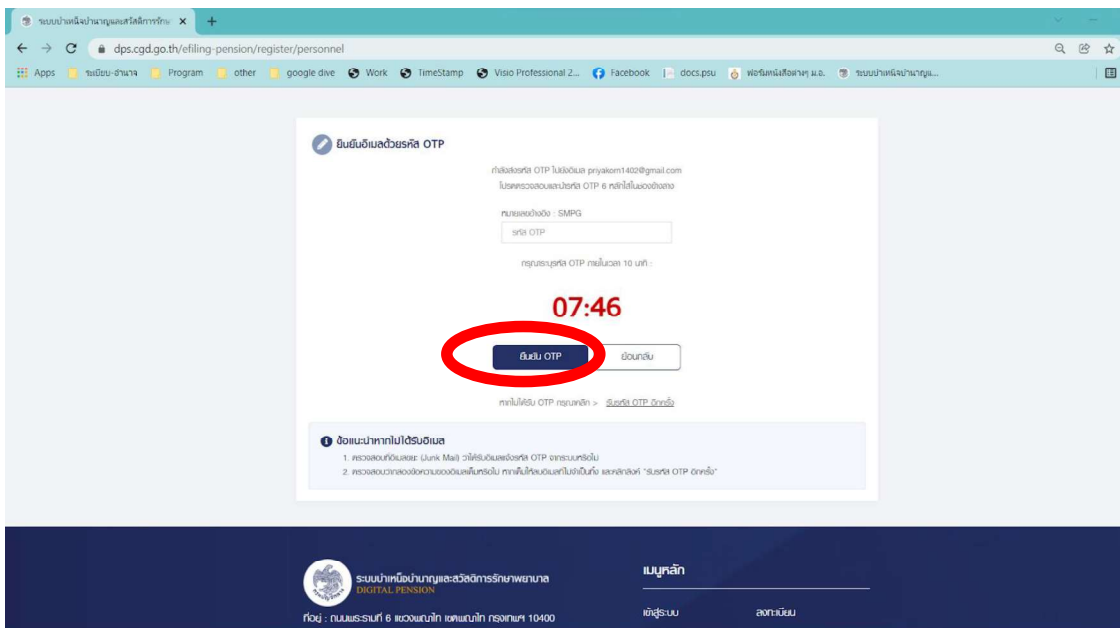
ระบบบำเหน็จบำนาญและสวัสดิการรักษ ×

dps.cgd.go.th/efiling-pension/register/personnel

Apps | ระเบียบ-อำนาจ | Program | other | google dive | Work | TimeStamp | Visio Professional 2... | Facebook | docs.psu | ฟอร์มหนังสือต่างๆ ม.อ. | ระบบบำเหน็จบำนาญ...

ยืนยันอีเมลด้วยรหัส OTP

กำลังส่งรหัส OTP ไปยังอีเมล priyakorn1402@gmail.com
โปรดตรวจสอบและนำรหัส OTP 6 หลักใส่ในช่องข้างล่าง

หมายเลขอ้างอิง : SMPG

รหัส OTP

กรุณาระบุรหัส OTP ภายในเวลา 10 นาที :

07:46

ยืนยัน OTP

ย้อนกลับ

หากไม่ได้รับ OTP กรุณาคลิก > รับรหัส OTP อีกครั้ง

ข้อแนะนำหากไม่ได้รับอีเมล

1. ตรวจสอบที่อีเมลขยะ (Junk Mail) ว่าได้รับอีเมลแจ้งรหัส OTP จากระบบหรือไม่

2. ตรวจสอบว่ากล่องข้อความของอีเมลเต็มหรือไม่ หากเต็มให้ลบอีเมลที่ไม่จำเป็นทิ้ง และคลิกส่ง "รับรหัส OTP อีกครั้ง"

ระบบบำเหน็จบำนาญและสวัสดิการรักษาพยาบาล
DIGITAL PENSION

ที่อยู่ : ถนนพระรามที่ 6 แขวงพญาไท เขตพญาไท กรุงเทพฯ 10400

เมนูหลัก

เข้าสู่ระบบ

ลงทะเบียน